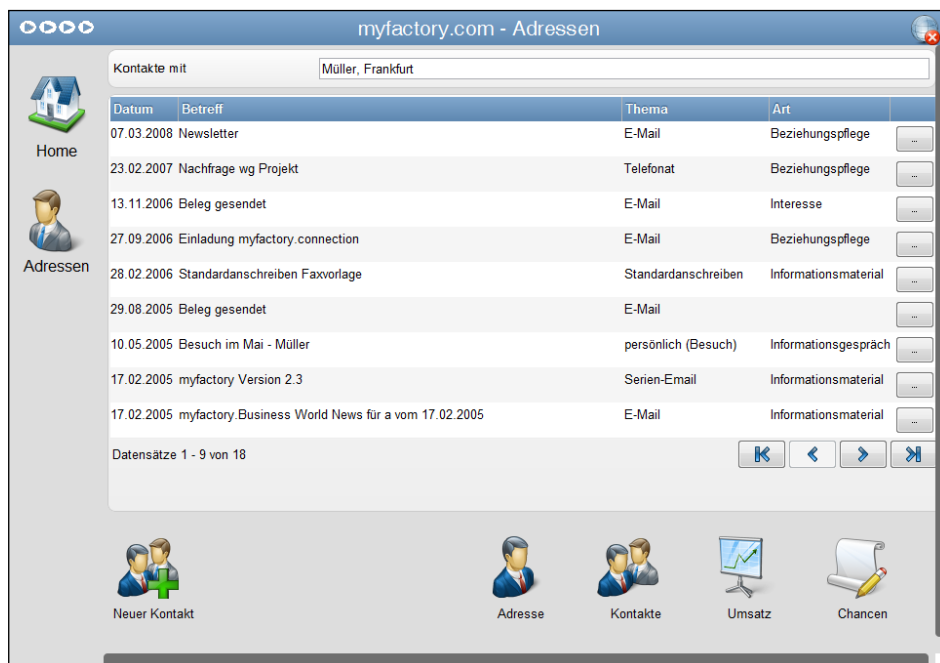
myfactory.com - Adressen

Home

Adressen

Kontakte mit Müller, Frankfurt

| Datum | Betreff | Thema | Art | |
|---|---|---|---|---|
| 07.03.2008 | Newsletter | E-Mail | Beziehungspflege | ... |
| 23.02.2007 | Nachfrage wg Projekt | Telefonat | Beziehungspflege | ... |
| 13.11.2006 | Beleg gesendet | E-Mail | Interesse | ... |
| 27.09.2006 | Einladung myfactory.connection | E-Mail | Beziehungspflege | ... |
| 28.02.2006 | Standardanschreiben Faxvorlage | Standardanschreiben | Informationsmaterial | ... |
| 29.08.2005 | Beleg gesendet | E-Mail | | ... |
| 10.05.2005 | Besuch im Mai - Müller | persönlich (Besuch) | Informationsgespräch | ... |
| 17.02.2005 | myfactory Version 2.3 | Serien-Email | Informationsmaterial | ... |
| 17.02.2005 | myfactory.Business World News für a vom 17.02.2005 | E-Mail | Informationsmaterial | ... |

Datensätze 1 - 9 von 18

Neuer Kontakt

Adresse

Kontakte

Umsatz

Chancen